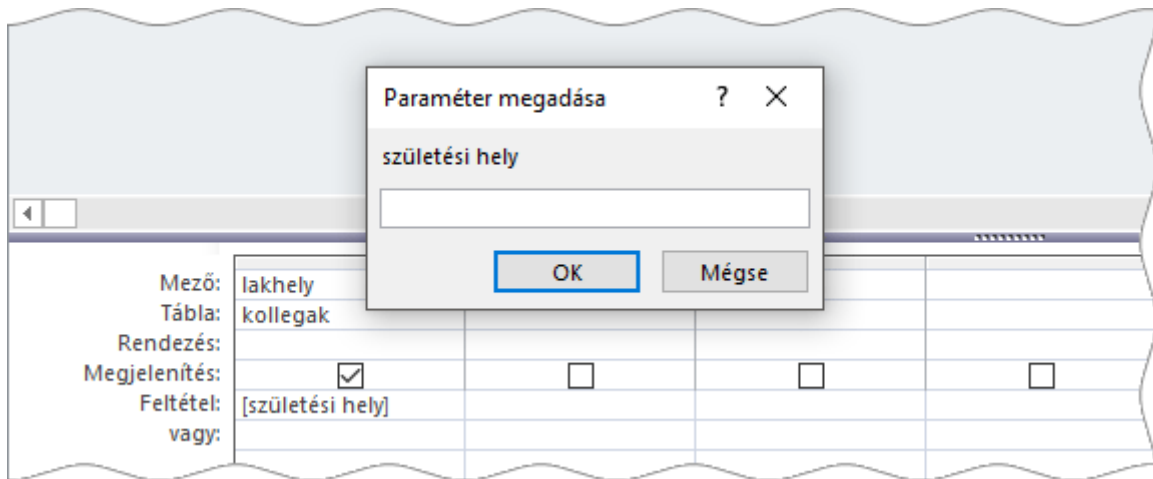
Paraméter megadása ? ×

születési hely

OK Mégse

| Mező: | lakhely | | | |
|---|---|---|---|---|
| Tábla: | kollegak | | | |
| Rendezés: | | | | |
| Megjelenítés: | ☑ | ☐ | ☐ | ☐ |
| Feltétel: | [születési hely] | | | |
| vagy: | | | | |